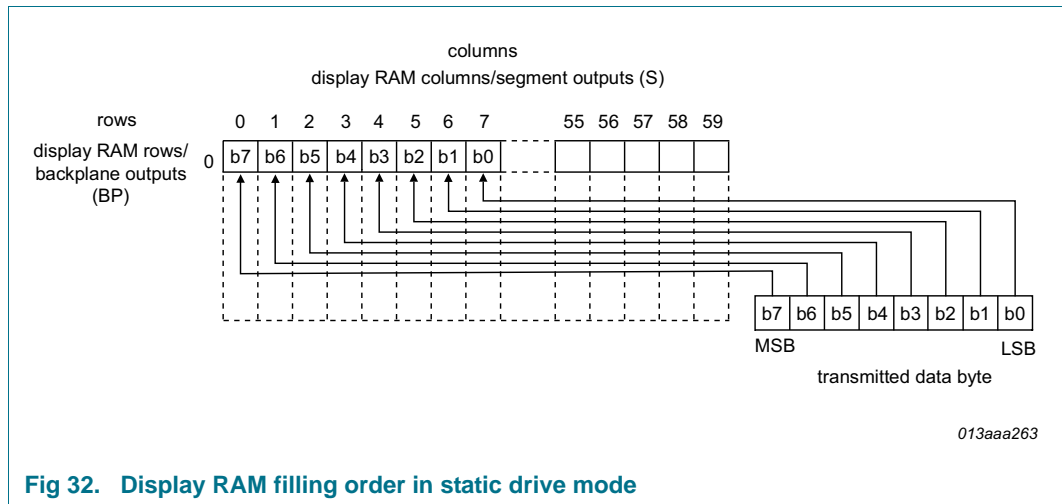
columns
display RAM columns/segment outputs (S)

rows

display RAM rows/ backplane outputs (BP)

0 1 2 3 4 5 6 7 55 56 57 58 59

0

| b7 | b6 | b5 | b4 | b3 | b2 | b1 | b0 |
|---|---|---|---|---|---|---|---|

| b7 | b6 | b5 | b4 | b3 | b2 | b1 | b0 |
|---|---|---|---|---|---|---|---|

MSB LSB

transmitted data byte

013aaa263

Fig 32. Display RAM filling order in static drive mode